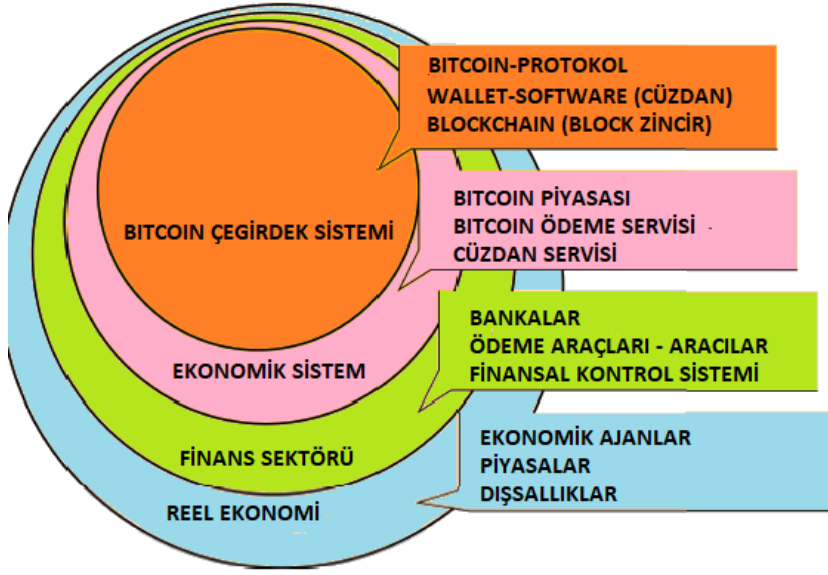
BITCOIN-PROTOKOL
WALLET-SOFTWARE (CÜZDAN)
BLOCKCHAIN (BLOCK ZİNCİR)

BITCOIN ÇEGİRDEK SİSTEMİ

BITCOIN PİYASASI
BITCOIN ÖDEME SERVİSİ
CÜZDAN SERVİSİ

EKONOMİK SİSTEM

BANKALAR
ÖDEME ARAÇLARI - ARACILAR
FİNANSAL KONTROL SİSTEMİ

FİNANS SEKTÖRÜ

EKONOMİK AJANLAR
PİYASALAR
DIŞSALLIKLAR

REEL EKONOMİ